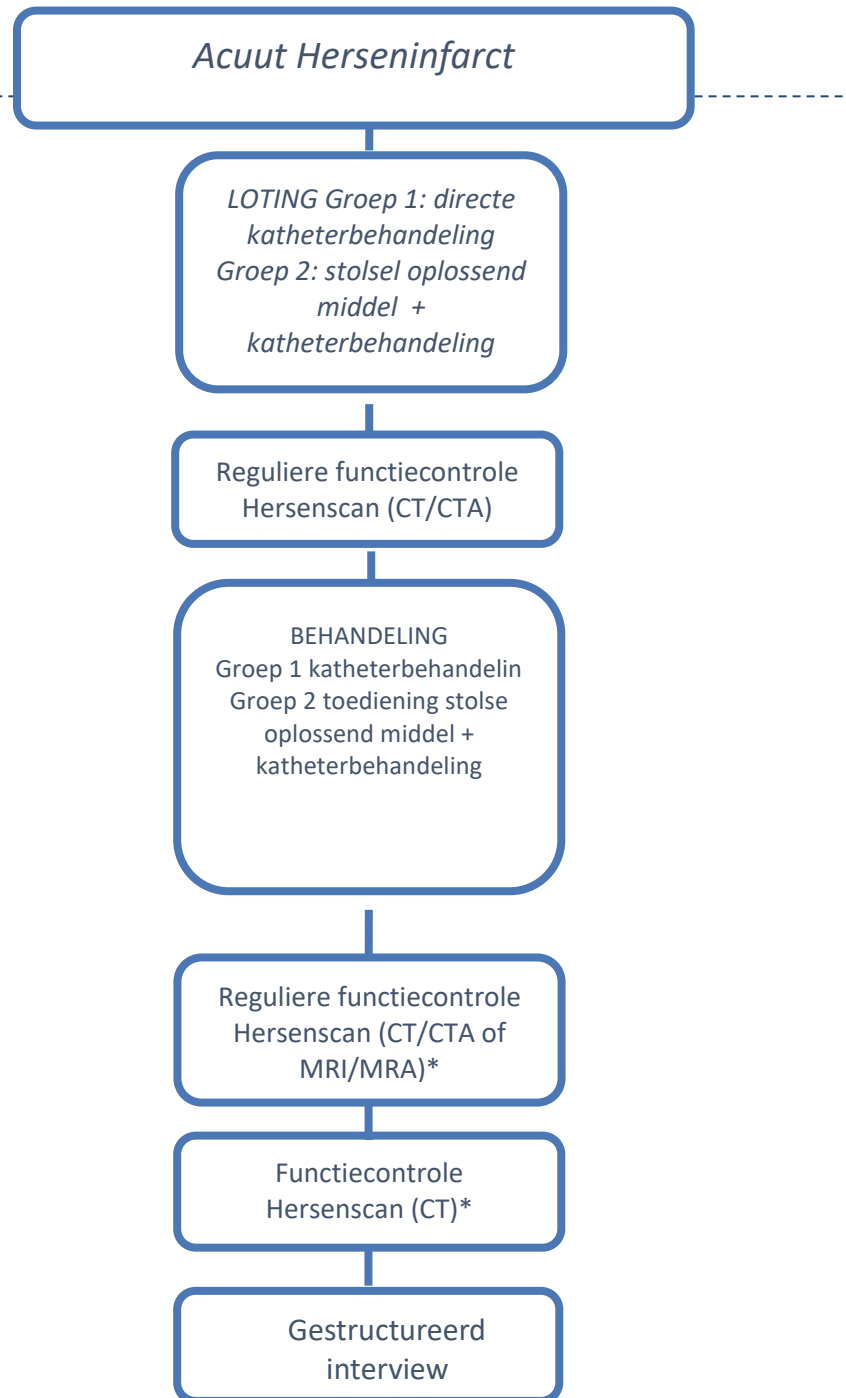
Acuut Herseninfarct

LOTING Groep 1: directe katheterbehandeling
Groep 2: stolsel oplossend middel + katheterbehandeling

Reguliere functiecontrole
Hersenscan (CT/CTA)

BEHANDELING
Groep 1 katheterbehandelin
Groep 2 toediening stolse oplossend middel + katheterbehandeling

Reguliere functiecontrole
Hersenscan (CT/CTA of MRI/MRA)*

Functiecontrole
Hersenscan (CT)*

Gestructureerd interview